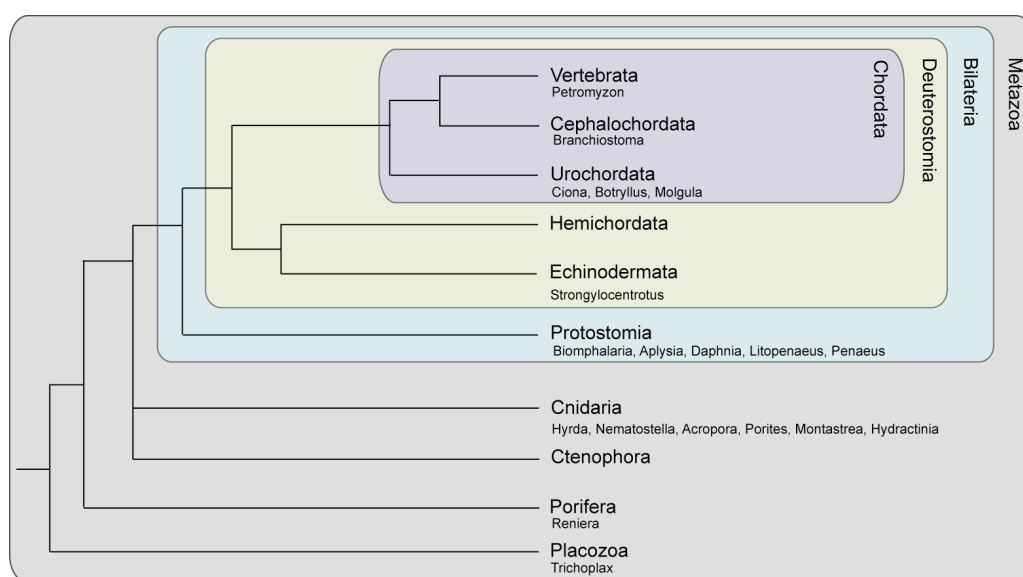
Metazoa
Bilateria
Deuterostomia
Chordata

Vertebrata
Petromyzon

Cephalochordata
Branchiostoma

Urochordata
Ciona, Botryllus, Molgula

Hemichordata

Echinodermata
Strongylocentrotus

Protostomia
Biomphalaria, Aplysia, Daphnia, Litopenaeus, Penaeus

Cnidaria
Hyrda, Nematostella, Acropora, Porites, Montastrea, Hydractinia

Ctenophora

Porifera
Reniera

Placozoa
Trichoplax